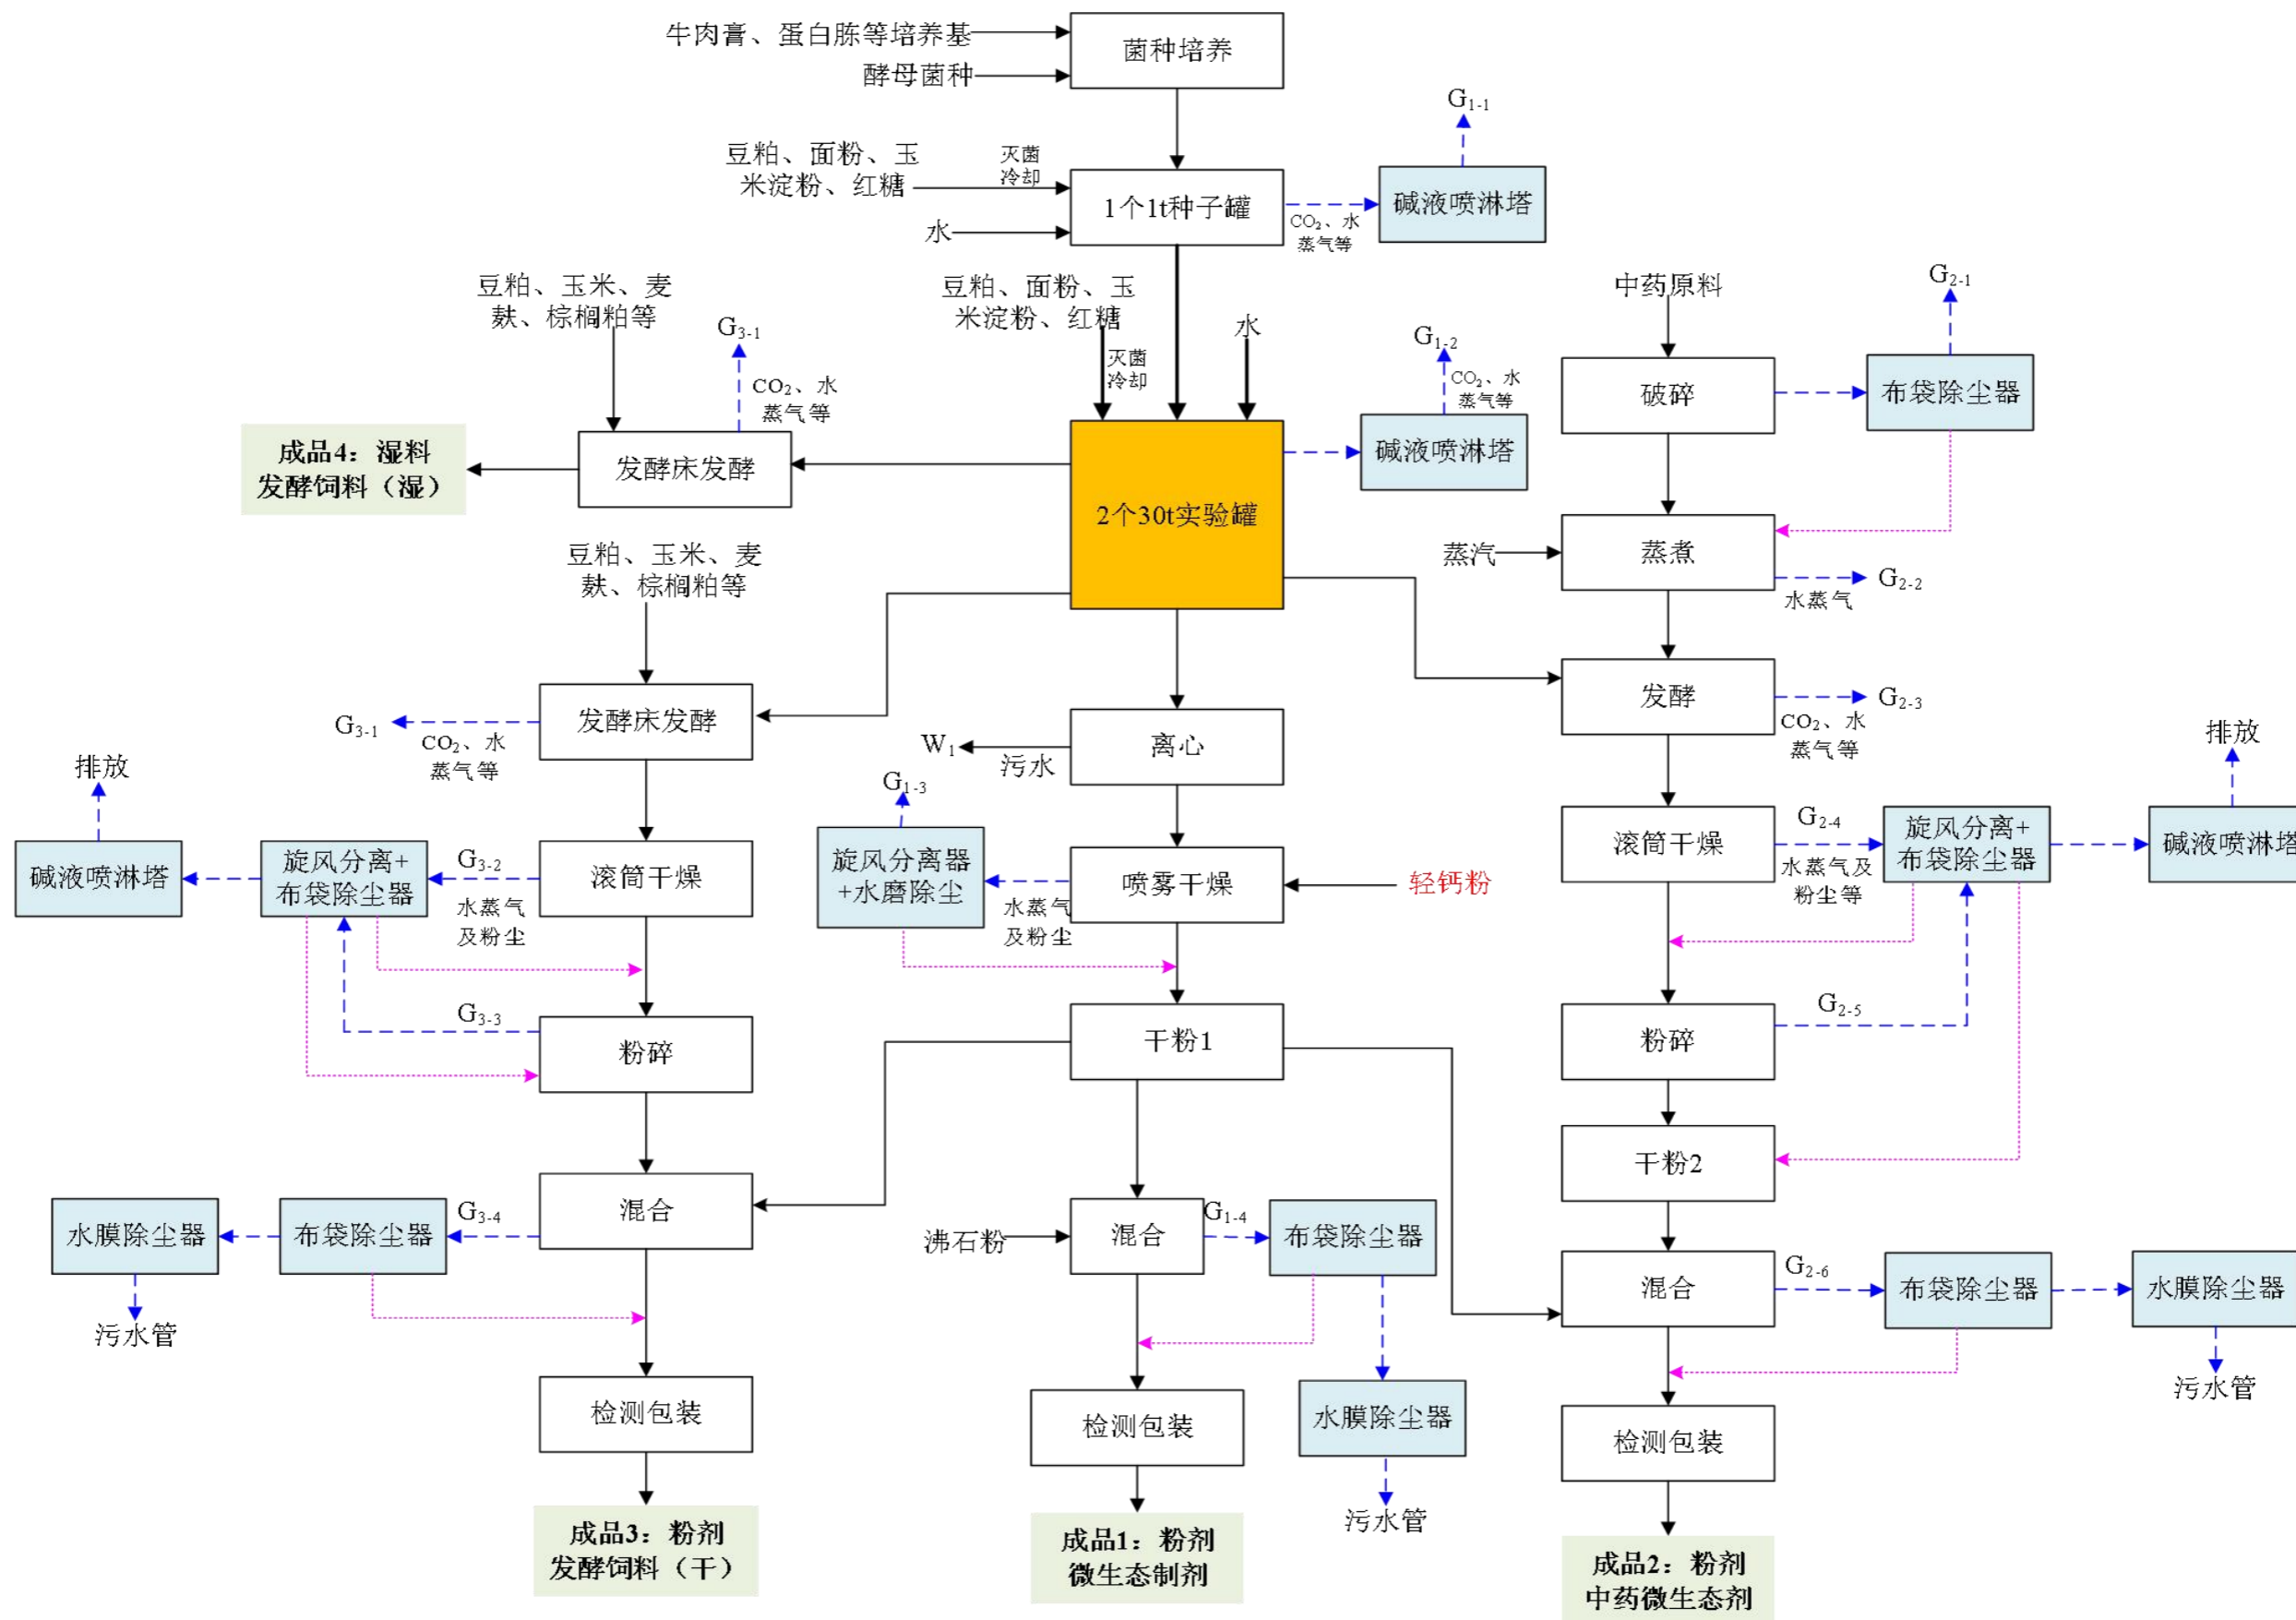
牛肉膏、蛋白胨等培养基
酵母菌种
菌种培养
$G_{1-1}$
豆粕、面粉、玉米淀粉、红糖
灭菌冷却
1个1t种子罐
$CO_2$、水蒸气等
碱液喷淋塔
水
豆粕、玉米、麦麸、棕榈粕等
$G_{3-1}$
$CO_2$、水蒸气等
豆粕、面粉、玉米淀粉、红糖
灭菌冷却
水
$G_{1-2}$
$CO_2$、水蒸气等
碱液喷淋塔
中药原料
$G_{2-1}$
破碎
布袋除尘器
成品4：湿料发酵饲料（湿）
发酵床发酵
2个30t实验罐
蒸汽
蒸煮
$G_{2-2}$
水蒸气
豆粕、玉米、麦麸、棕榈粕等
发酵
$G_{2-3}$
$CO_2$、水蒸气等
$G_{3-1}$
$CO_2$、水蒸气等
发酵床发酵
$W_1$
污水
离心
排放
排放
$G_{1-3}$
滚筒干燥
$G_{2-4}$
水蒸气及粉尘等
旋风分离+布袋除尘器
碱液喷淋塔
碱液喷淋塔
旋风分离+布袋除尘器
$G_{3-2}$
水蒸气及粉尘
滚筒干燥
旋风分离器+水磨除尘
水蒸气及粉尘
喷雾干燥
轻钙粉
$G_{3-3}$
粉碎
干粉1
$G_{2-5}$
粉碎
干粉2
水膜除尘器
布袋除尘器
$G_{3-4}$
混合
沸石粉
混合
$G_{1-4}$
布袋除尘器
混合
$G_{2-6}$
布袋除尘器
水膜除尘器
污水管
污水管
检测包装
检测包装
水膜除尘器
检测包装
污水管
成品3：粉剂发酵饲料（干）
成品1：粉剂微生态制剂
成品2：粉剂中药微生态剂